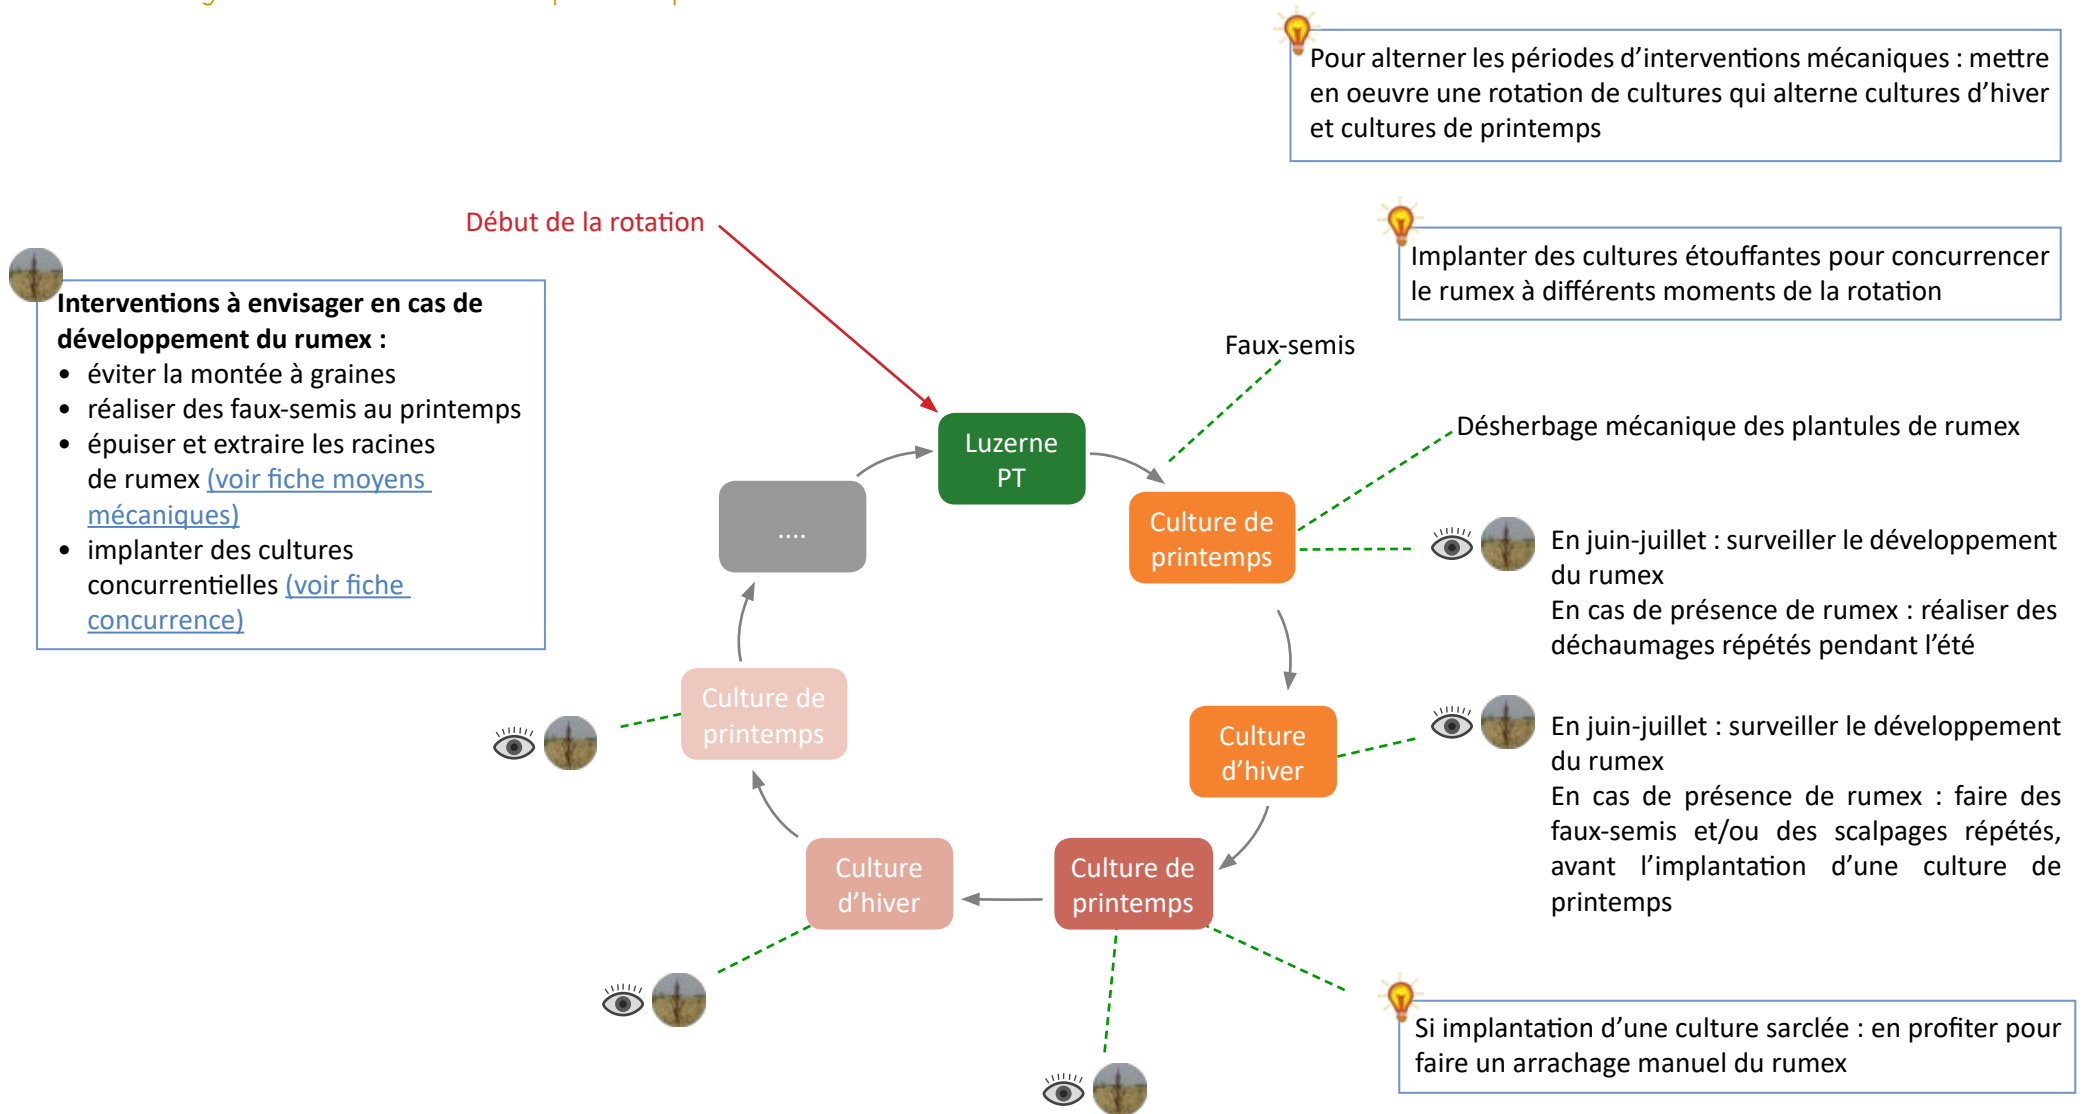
Pour alterner les périodes d'interventions mécaniques : mettre en oeuvre une rotation de cultures qui alterne cultures d'hiver et cultures de printemps

Début de la rotation

Implanter des cultures étouffantes pour concurrencer le rumex à différents moments de la rotation

**Interventions à envisager en cas de développement du rumex :**
- éviter la montée à graines
- réaliser des faux-semis au printemps
- épuiser et extraire les racines de rumex (voir fiche moyens mécaniques)
- implanter des cultures concurrentielles (voir fiche concurrence)

Faux-semis

Désherbage mécanique des plantules de rumex

Luzerne PT

Culture de printemps

....

En juin-juillet : surveiller le développement du rumex
En cas de présence de rumex : réaliser des déchaumages répétés pendant l'été

Culture d'hiver

En juin-juillet : surveiller le développement du rumex
En cas de présence de rumex : faire des faux-semis et/ou des scalpages répétés, avant l'implantation d'une culture de printemps

Culture de printemps

Culture d'hiver

Culture de printemps

Si implantation d'une culture sarclée : en profiter pour faire un arrachage manuel du rumex